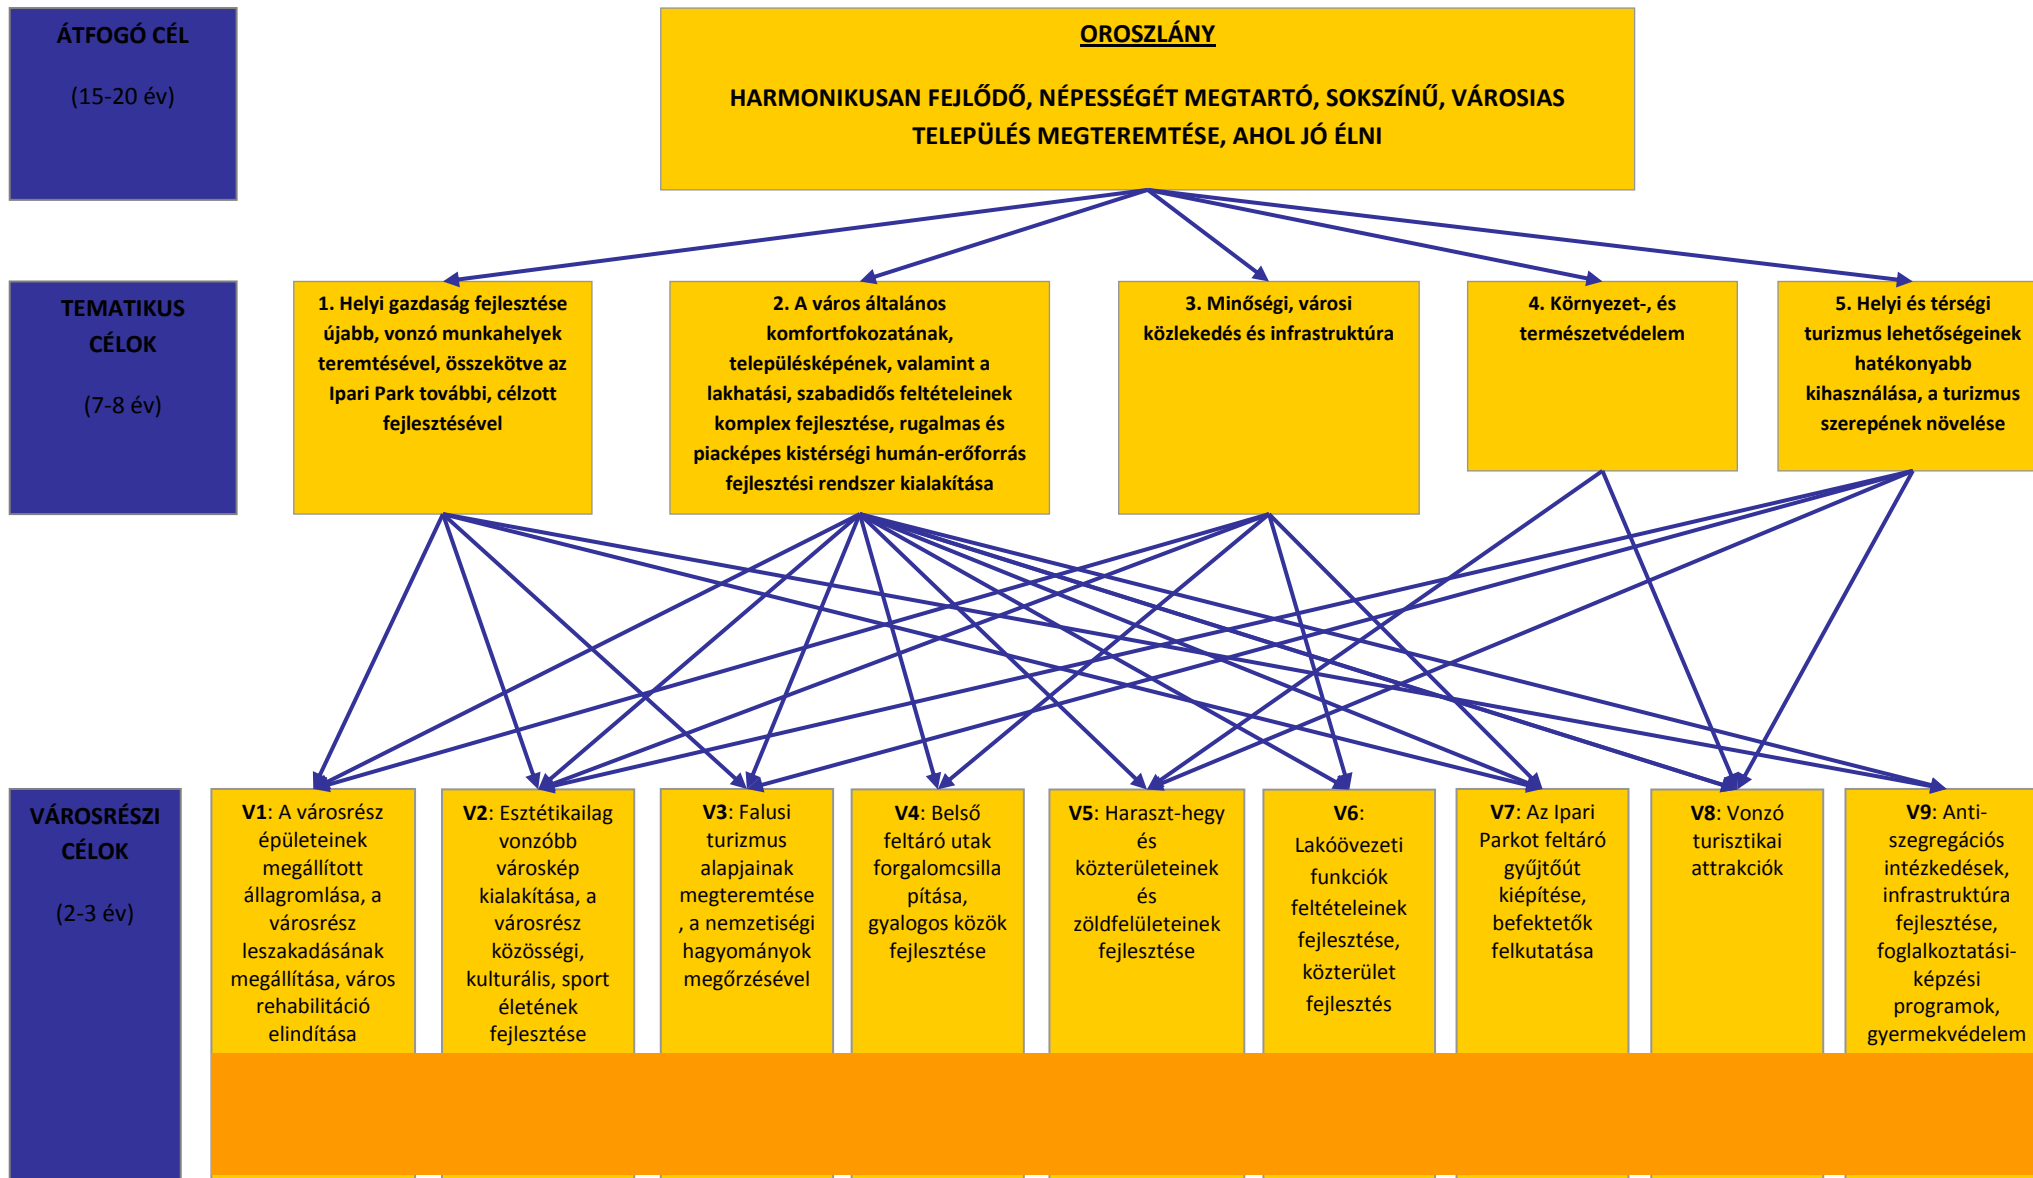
ÁTFOGÓ CÉL

(15-20 év)

OROSZLÁNY

HARMONIKUSAN FEJLŐDŐ, NÉPESSÉGÉT MEGTARTÓ, SOKSZÍNŰ, VÁROSIAS TELEPÜLÉS MEGTEREMTÉSE, AHOL JÓ ÉLNI

TEMATIKUS CÉLOK

(7-8 év)

1. Helyi gazdaság fejlesztése újabb, vonzó munkahelyek teremtésével, összekötve az Ipari Park további, célzott fejlesztésével

2. A város általános komfortfokozatának, településképének, valamint a lakhatási, szabadidős feltételeinek komplex fejlesztése, rugalmas és piacképes kistérségi humán-erőforrás fejlesztési rendszer kialakítása

3. Minőségi, városi közlekedés és infrastruktúra

4. Környezet-, és természetvédelem

5. Helyi és térségi turizmus lehetőségeinek hatékonyabb kihasználása, a turizmus szerepének növelése

VÁROSRÉSZI CÉLOK

(2-3 év)

V1: A városrész épületeinek megállított állagromlása, a városrész leszakadásának megállítása, város rehabilitáció elindítása

V2: Esztétikailag vonzóbb városkép kialakítása, a városrész közösségi, kulturális, sport életének fejlesztése

V3: Falusi turizmus alapjainak megteremtése, a nemzetiségi hagyományok megőrzésével

V4: Belső feltáró utak forgalomcsillapítása, gyalogos közök fejlesztése

V5: Haraszt-hegy és közterületeinek és zöldfelületeinek fejlesztése

V6: Lakóövezeti funkciók feltételeinek fejlesztése, közterület fejlesztés

V7: Az Ipari Parkot feltáró gyűjtőút kiépítése, befektetők felkutatása

V8: Vonzó turisztikai attrakciók

V9: Anti-szegregációs intézkedések, infrastruktúra fejlesztése, foglalkoztatási-képzési programok, gyermekvédelem